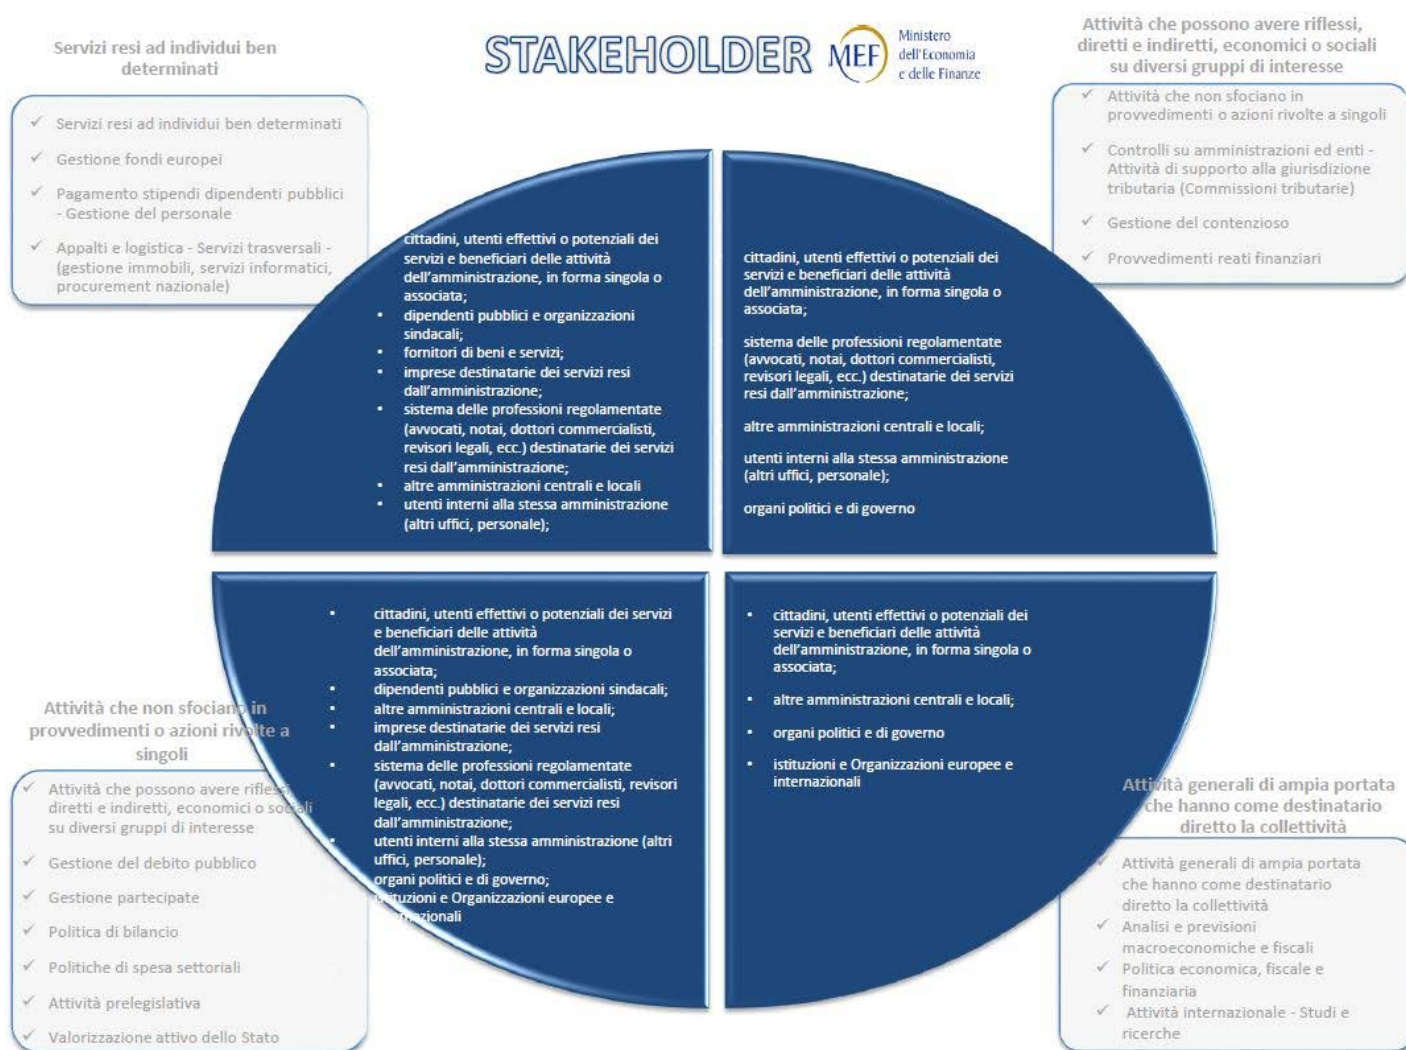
Servizi resi ad individui ben determinati

STAKEHOLDER MEF Ministero dell'Economia e delle Finanze

Attività che possono avere riflessi, diretti e indiretti, economici o sociali su diversi gruppi di interesse

✓ Servizi resi ad individui ben determinati
✓ Gestione fondi europei
✓ Pagamento stipendi dipendenti pubblici - Gestione del personale
✓ Appalti e logistica - Servizi trasversali - (gestione immobili, servizi informatici, procurement nazionale)

✓ Attività che non sfociano in provvedimenti o azioni rivolte a singoli
✓ Controlli su amministrazioni ed enti - Attività di supporto alla giurisdizione tributaria (Commissioni tributarie)
✓ Gestione del contenzioso
✓ Provvedimenti reati finanziari

cittadini, utenti effettivi o potenziali dei servizi e beneficiari delle attività dell'amministrazione, in forma singola o associata;
• dipendenti pubblici e organizzazioni sindacali;
• fornitori di beni e servizi;
• imprese destinatarie dei servizi resi dall'amministrazione;
• sistema delle professioni regolamentate (avvocati, notai, dottori commercialisti, revisori legali, ecc.) destinatarie dei servizi resi dall'amministrazione;
• altre amministrazioni centrali e locali
• utenti interni alla stessa amministrazione (altri uffici, personale);

cittadini, utenti effettivi o potenziali dei servizi e beneficiari delle attività dell'amministrazione, in forma singola o associata;

sistema delle professioni regolamentate (avvocati, notai, dottori commercialisti, revisori legali, ecc.) destinatarie dei servizi resi dall'amministrazione;

altre amministrazioni centrali e locali;

utenti interni alla stessa amministrazione (altri uffici, personale);

organi politici e di governo

Attività che non sfociano in provvedimenti o azioni rivolte a singoli

• cittadini, utenti effettivi o potenziali dei servizi e beneficiari delle attività dell'amministrazione, in forma singola o associata;
• dipendenti pubblici e organizzazioni sindacali;
• altre amministrazioni centrali e locali;
• imprese destinatarie dei servizi resi dall'amministrazione;
• sistema delle professioni regolamentate (avvocati, notai, dottori commercialisti, revisori legali, ecc.) destinatarie dei servizi resi dall'amministrazione;
• utenti interni alla stessa amministrazione (altri uffici, personale);
organi politici e di governo;
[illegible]tuzioni e Organizzazioni europee e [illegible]zionali

• cittadini, utenti effettivi o potenziali dei servizi e beneficiari delle attività dell'amministrazione, in forma singola o associata;
• altre amministrazioni centrali e locali;
• organi politici e di governo
• istituzioni e Organizzazioni europee e internazionali

Attività generali di ampia portata che hanno come destinatario diretto la collettività

✓ Attività che possono avere rifless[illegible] diretti e indiretti, economici o so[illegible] su diversi gruppi di interesse
✓ Gestione del debito pubblico
✓ Gestione partecipate
✓ Politica di bilancio
✓ Politiche di spesa settoriali
✓ Attività prelegislativa
✓ Valorizzazione attivo dello Stato

Attività generali di ampia portata che hanno come destinatario diretto la collettività
✓ Analisi e previsioni macroeconomiche e fiscali
✓ Politica economica, fiscale e finanziaria
✓ Attività internazionale - Studi e ricerche